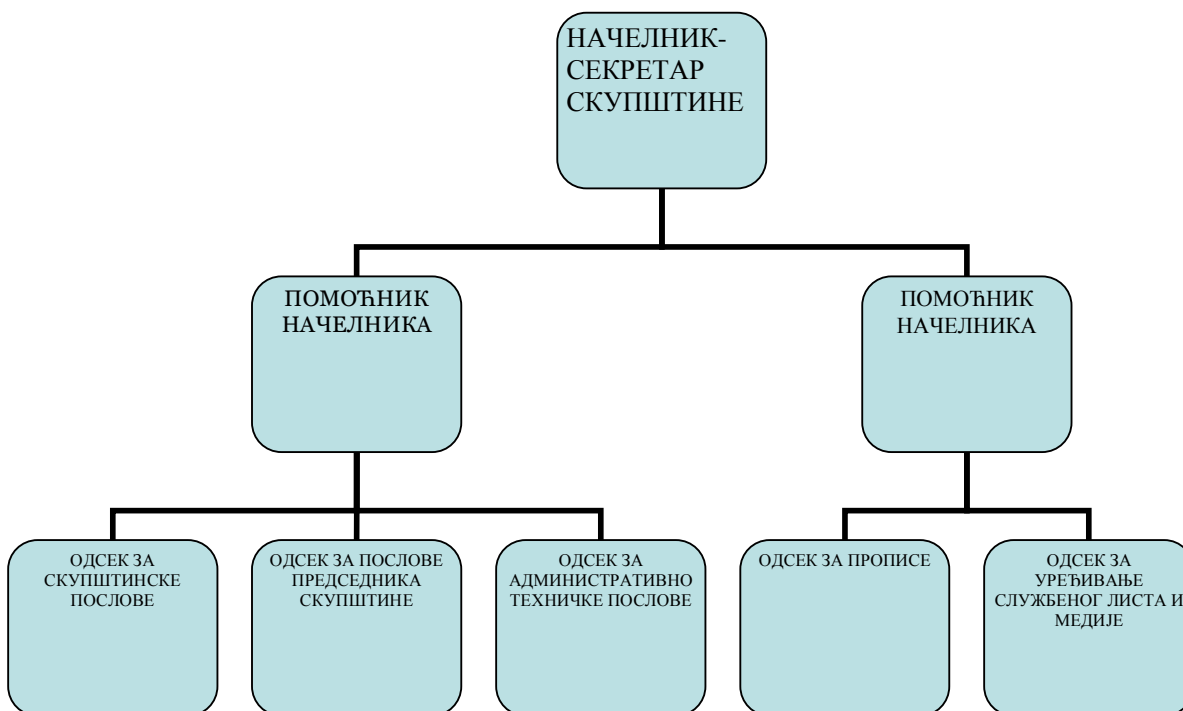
НАЧЕЛНИК-СЕКРЕТАР СКУПШТИНЕ

ПОМОЋНИК НАЧЕЛНИКА

ПОМОЋНИК НАЧЕЛНИКА

ОДСЕК ЗА СКУПШТИНСКЕ ПОСЛОВЕ

ОДСЕК ЗА ПОСЛОВЕ ПРЕДСЕДНИКА СКУПШТИНЕ

ОДСЕК ЗА АДМИНИСТРАТИВНО ТЕХНИЧКЕ ПОСЛОВЕ

ОДСЕК ЗА ПРОПИСЕ

ОДСЕК ЗА УРЕЂИВАЊЕ СЛУЖБЕНОГ ЛИСТА И МЕДИЈЕ